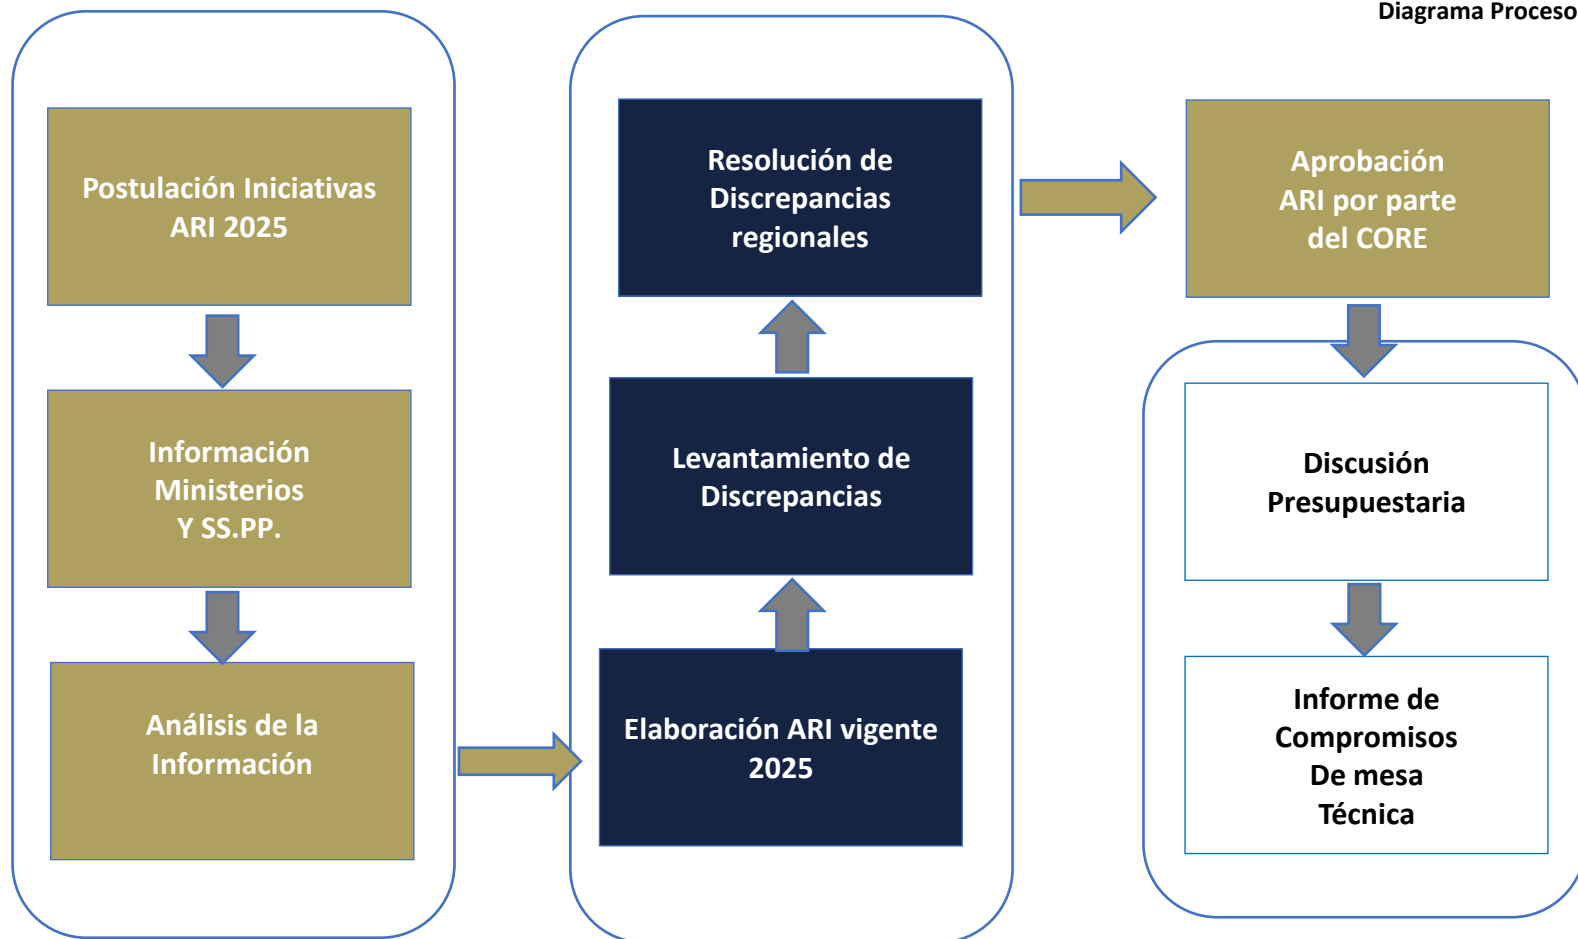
Diagrama Proceso

Postulación Iniciativas ARI 2025

Información Ministerios Y SS.PP.

Análisis de la Información

Elaboración ARI vigente 2025

Levantamiento de Discrepancias

Resolución de Discrepancias regionales

Aprobación ARI por parte del CORE

Discusión Presupuestaria

Informe de Compromisos De mesa Técnica